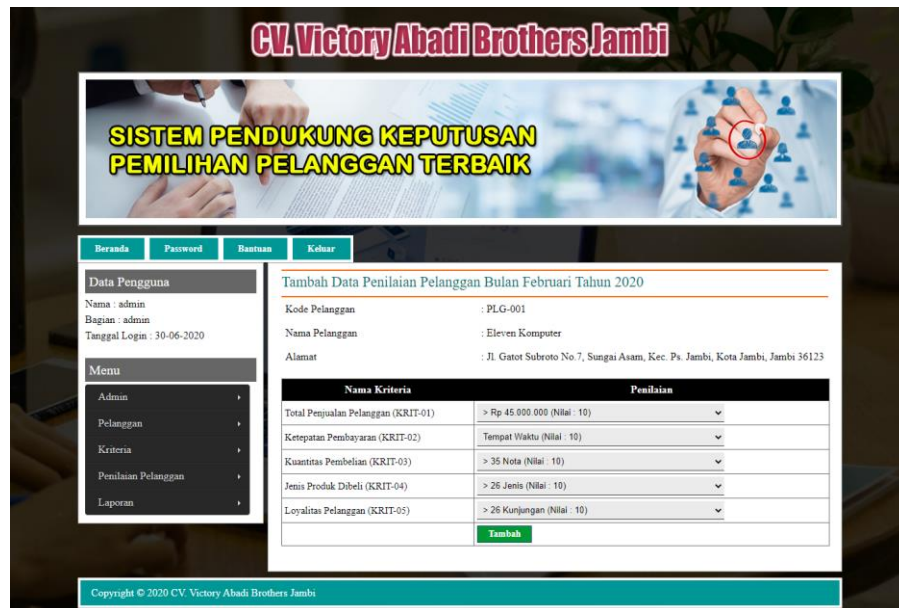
CV. Victory Abadi Brothers Jambi

SISTEM PENDUKUNG KEPUTUSAN
PEMILIHAN PELANGGAN TERBAIK

Beranda
Password
Bantuan
Keluar

Data Pengguna
Nama : admin
Bagian : admin
Tanggal Login : 30-06-2020

Menu
Admin
Pelanggan
Kriteria
Penilaian Pelanggan
Laporan

Tambah Data Penilaian Pelanggan Bulan Februari Tahun 2020

Kode Pelanggan : PLG-001
Nama Pelanggan : Eleven Komputer
Alamat : Jl. Gatot Subroto No.7, Sungai Asam, Kec. Ps. Jambi, Kota Jambi, Jambi 36123

| Nama Kriteria | Penilaian |
|---|---|
| Total Penjualan Pelanggan (KRIT-01) | > Rp 45.000.000 (Nilai : 10) |
| Ketepatan Pembayaran (KRIT-02) | Tempat Waktu (Nilai : 10) |
| Kuantitas Pembelian (KRIT-03) | > 35 Nota (Nilai : 10) |
| Jenis Produk Dibeli (KRIT-04) | > 26 Jenis (Nilai : 10) |
| Loyalitas Pelanggan (KRIT-05) | > 26 Kunjungan (Nilai : 10) |
| | Tambah |

Copyright © 2020 CV. Victory Abadi Brothers Jambi